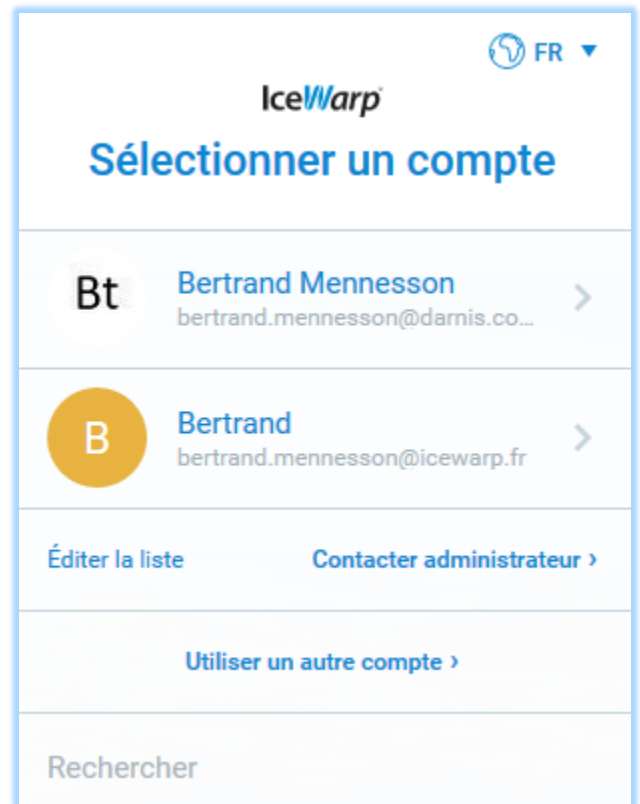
FR ▼

IceWarp

Sélectionner un compte

Bt
Bertrand Mennesson
bertrand.mennesson@darnis.co...
›

B
Bertrand
bertrand.mennesson@icewarp.fr
›

Éditer la liste

Contacter administrateur ›

Utiliser un autre compte ›

Rechercher